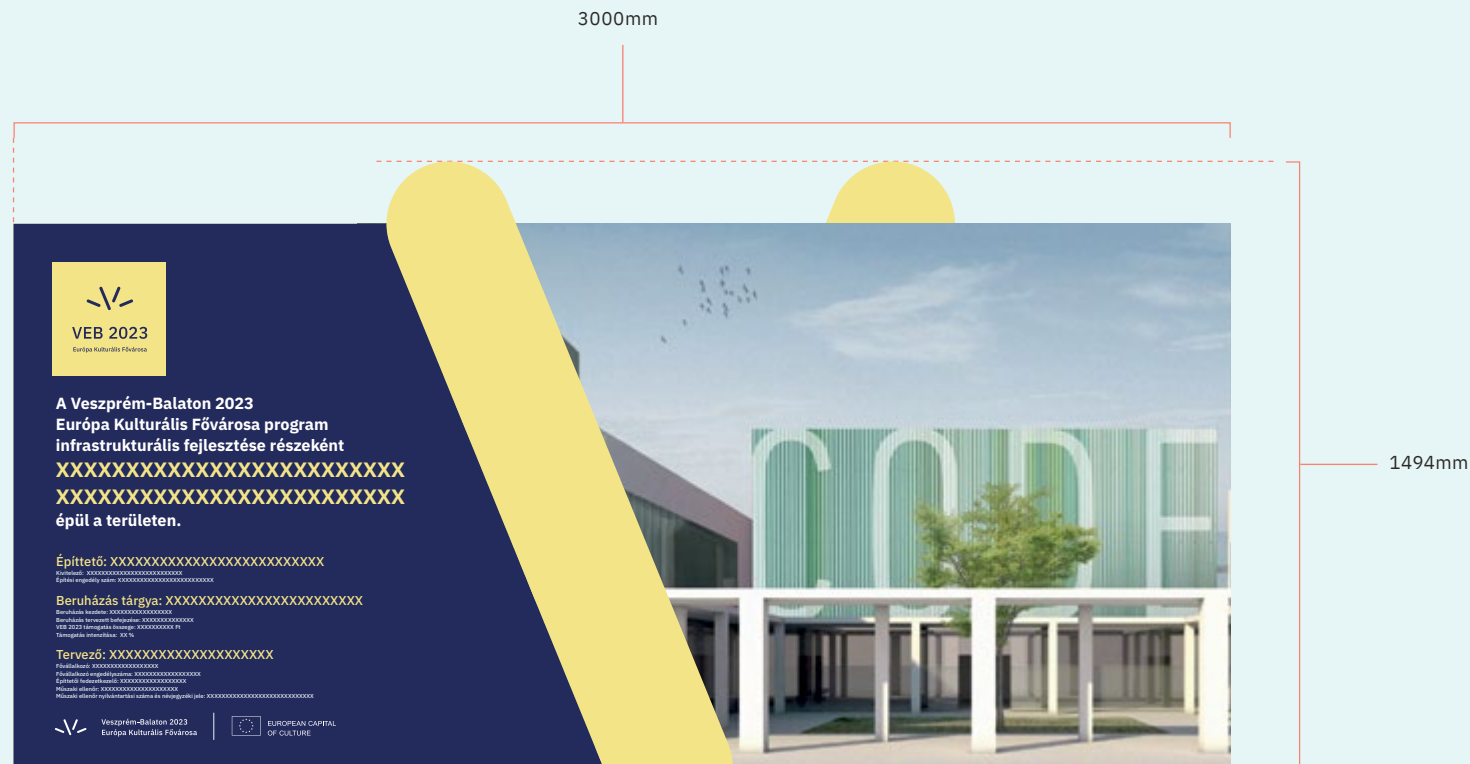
3000mm

1494mm

VEB 2023
Európa Kulturális Fővárosa

A Veszprém-Balaton 2023 Európa Kulturális Fővárosa program infrastrukturális fejlesztése részeként
XXXXXXXXXXXXXXXXXXXXXXXXX
XXXXXXXXXXXXXXXXXXXXXXXXX
épül a területen.

Építtető: XXXXXXXXXXXXXXXXXXXXXXXXXX
Kivitelező: XXXXXXXXXXXXXXXXXXXXXXX
Építési engedély szám: XXXXXXXXXXXXXXXXXXXXXXX

Beruházás tárgya: XXXXXXXXXXXXXXXXXXXXXXXX
Beruházás kezdete: XXXXXXXXXXXXXXXX
Beruházás tervezett befejezése: XXXXXXXXXXXXX
VEB 2023 támogatás összege: XXXXXXXXXX Ft
Támogatás intenzitása: XX %

Tervező: XXXXXXXXXXXXXXXXXXXX
Fővállalkozó: XXXXXXXXXXXXXXXX
Fővállalkozó engedélyszáma: XXXXXXXXXXXXXXXX
Építtetői fedezetkezelő: XXXXXXXXXXXXXXXX
Műszaki ellenőr: XXXXXXXXXXXXXXXXXX
Műszaki ellenőr nyilvántartási száma és névjegyzéki jele: XXXXXXXXXXXXXXXXXXXXXXXXXXX

Veszprém-Balaton 2023
Európa Kulturális Fővárosa

EUROPEAN CAPITAL OF CULTURE

CODE